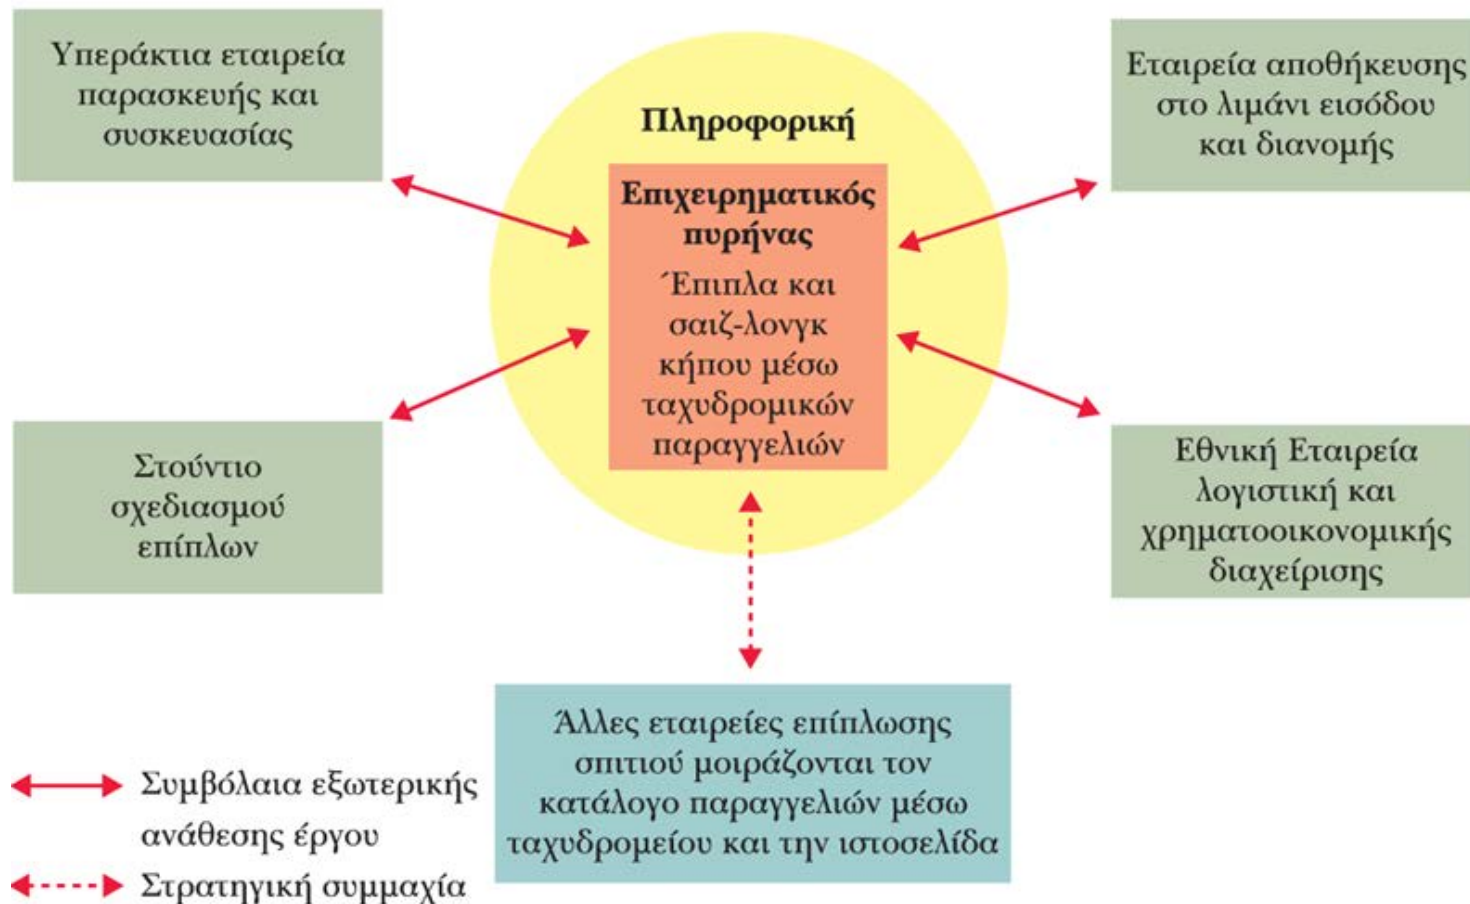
Υπεράκτια εταιρεία παρασκευής και συσκευασίας

Εταιρεία αποθήκευσης στο λιμάνι εισόδου και διανομής

Πληροφορική

Επιχειρηματικός πυρήνας

Έπιπλα και σαιζ-λονγκ κήπου μέσω ταχυδρομικών παραγγελιών

Στούντιο σχεδιασμού επίπλων

Εθνική Εταιρεία λογιστική και χρηματοοικονομικής διαχείρισης

Άλλες εταιρείες επίπλωσης σπιτιού μοιράζονται τον κατάλογο παραγγελιών μέσω ταχυδρομείου και την ιστοσελίδα

Συμβόλαια εξωτερικής ανάθεσης έργου

Στρατηγική συμμαχία